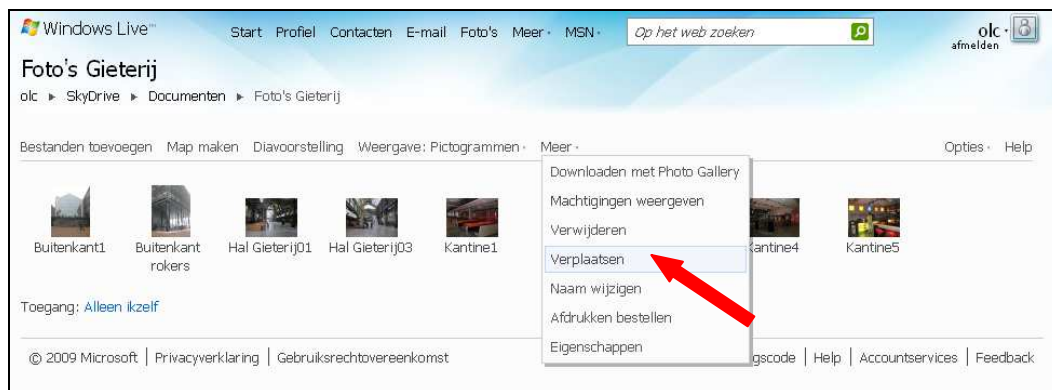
Windows Live™ Start Profiel Contacten E-mail Foto's Meer · MSN · Op het web zoeken

olc · afmelden

Foto's Gieterij

olc ▸ SkyDrive ▸ Documenten ▸ Foto's Gieterij

Bestanden toevoegen Map maken Diavoorstelling Weergave: Pictogrammen · Meer · Opties · Help

Downloaden met Photo Gallery
Machtigingen weergeven
Verwijderen
Verplaatsen
Naam wijzigen
Afdrukken bestellen
Eigenschappen

Buitenkant1 Buitenkant rokers Hal Gieterij01 Hal Gieterij03 Kantine1 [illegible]antine4 Kantine5

Toegang: Alleen ikzelf

© 2009 Microsoft | Privacyverklaring | Gebruiksrechtovereenkomst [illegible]gscode | Help | Accountservices | Feedback